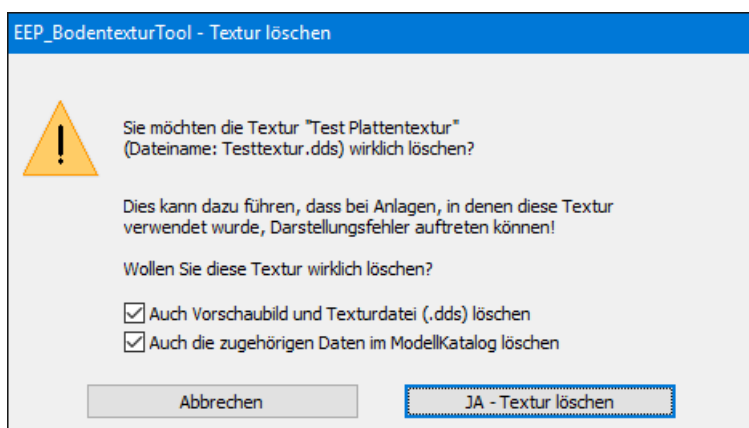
EEP_BodentexturTool - Textur löschen

Sie möchten die Textur "Test Plattentextur" (Dateiname: Testtextur.dds) wirklich löschen?

Dies kann dazu führen, dass bei Anlagen, in denen diese Textur verwendet wurde, Darstellungsfehler auftreten können!

Wollen Sie diese Textur wirklich löschen?

☑ Auch Vorschaubild und Texturdatei (.dds) löschen
☑ Auch die zugehörigen Daten im ModellKatalog löschen

Abbrechen
JA - Textur löschen